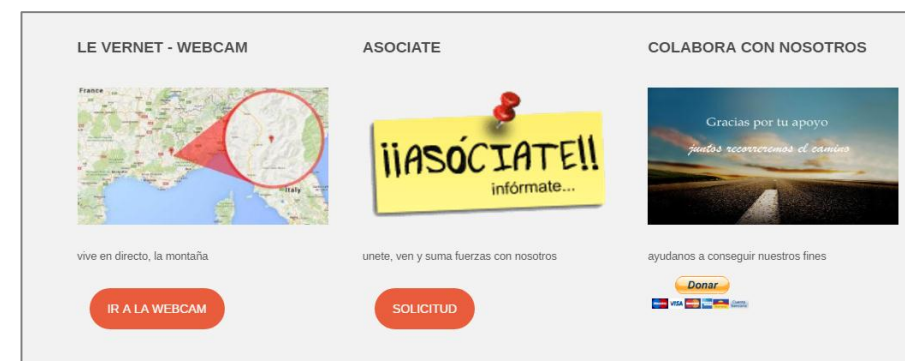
LE VERNET - WEBCAM

France

Italy

vive en directo, la montaña

IR A LA WEBCAM

ASOCIATE

¡¡ASÓCIATE!!
infórmate...

unete, ven y suma fuerzas con nosotros

SOLICITUD

COLABORA CON NOSOTROS

Gracias por tu apoyo
juntos recorreremos el camino

ayudanos a conseguir nuestros fines

Donar